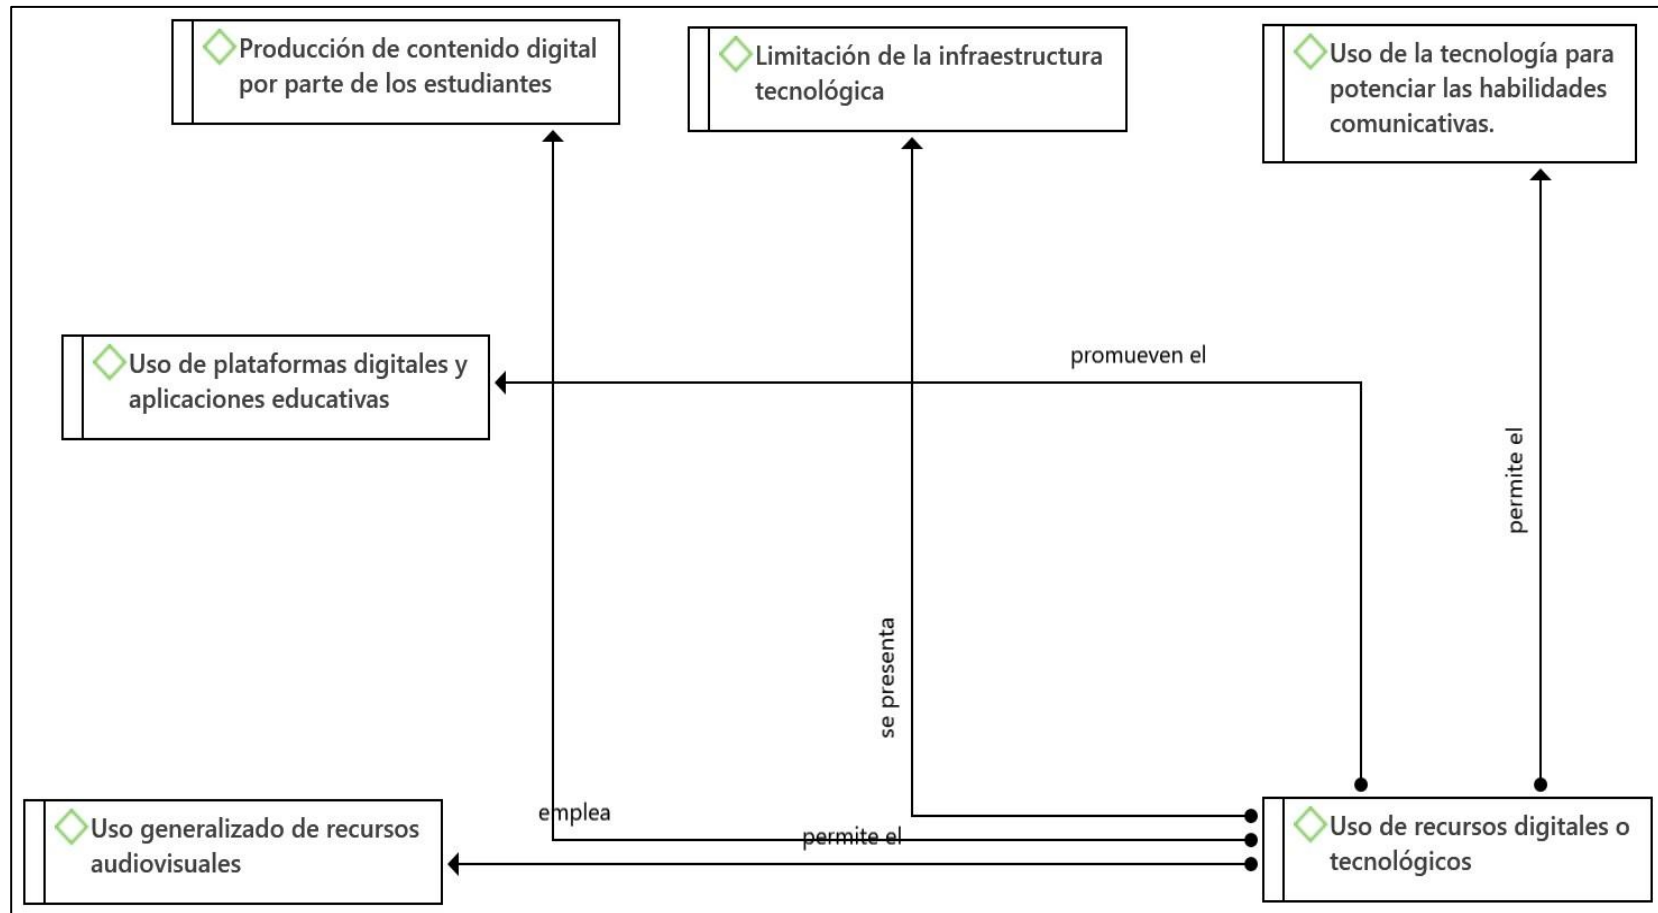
Producción de contenido digital por parte de los estudiantes

Limitación de la infraestructura tecnológica

Uso de la tecnología para potenciar las habilidades comunicativas.

Uso de plataformas digitales y aplicaciones educativas

promueven el

permite el

se presenta

emplea

permite el

Uso generalizado de recursos audiovisuales

Uso de recursos digitales o tecnológicos